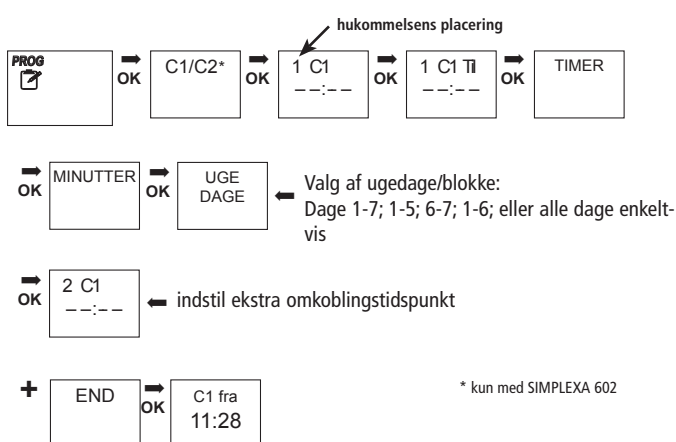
hukommelsens placering

PROG

OK C1/C2* OK 1 C1 – – : – – OK 1 C1 TI – – : – – OK TIMER

OK MINUTTER OK UGE DAGE

Valg af ugedage/blokke:
Dage 1-7; 1-5; 6-7; 1-6; eller alle dage enkeltvis

OK 2 C1 – – : – –

indstil ekstra omkoblingstidspunkt

+ END OK C1 fra 11:28

* kun med SIMPLEXA 602